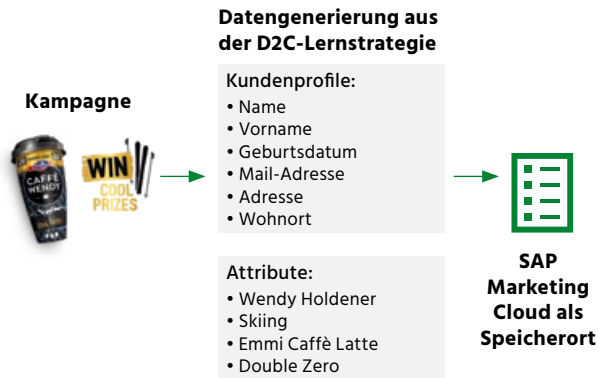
Kampagne

CAFFÈ WENDY

WIN COOL PRIZES

Datengenerierung aus der D2C-Lernstrategie

Kundenprofile:
• Name
• Vorname
• Geburtsdatum
• Mail-Adresse
• Adresse
• Wohnort

Attribute:
• Wendy Holdener
• Skiing
• Emmi Caffè Latte
• Double Zero

SAP Marketing Cloud als Speicherort